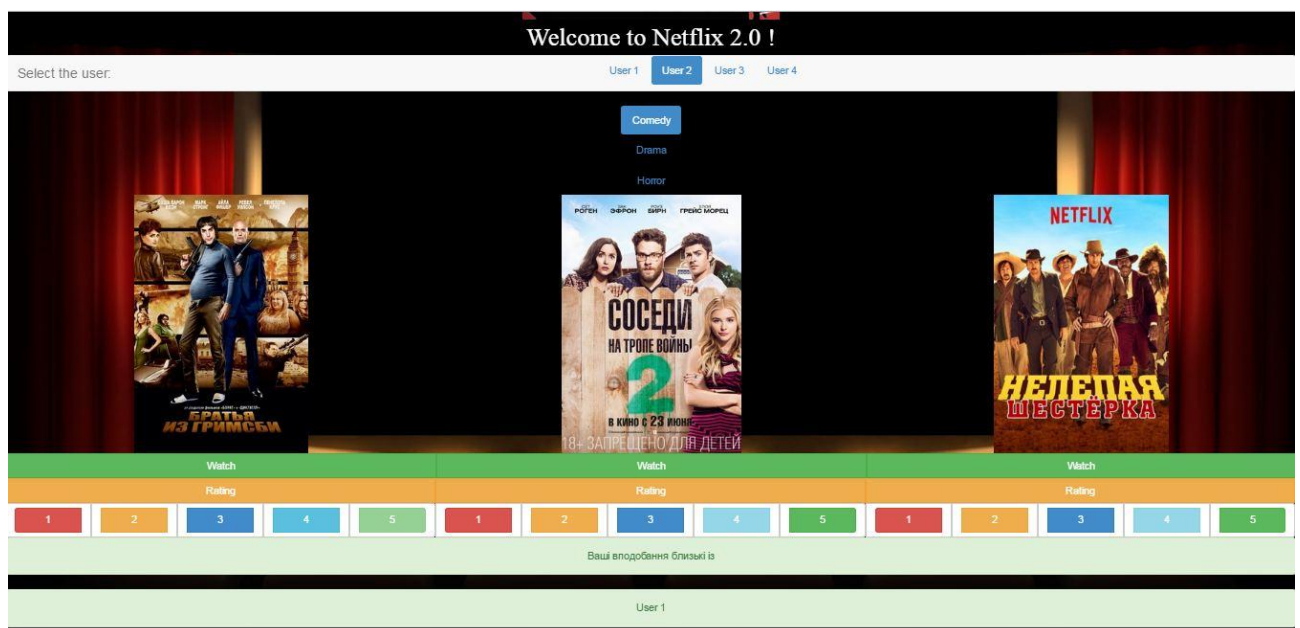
Welcome to Netflix 2.0 !

Select the user:

User 1 User 2 User 3 User 4

Comedy
Drama
Horror

БРАТЬЯ ИЗ ГРИМСБИ

РОГЕН ЭФРОН БИРН ГРЕЙС МОРЕЦ
СОСЕДИ НА ТРОПЕ ВОЙНЫ 2
В КИНО С 23 ИЮНЯ
18+ ЗАПРЕЩЕНО ДЛЯ ДЕТЕЙ

NETFLIX
НЕЛЕПАЯ ШЕСТЁРКА

| Watch | Watch | Watch |
|---|---|---|
| Rating | Rating | Rating |

1 2 3 4 5 | 1 2 3 4 5 | 1 2 3 4 5

Ваші вподобання близькі із

User 1